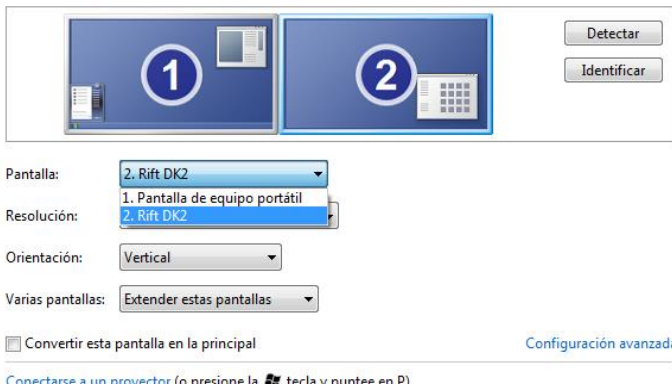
1

2

Detectar

Identificar

Pantalla: 2. Rift DK2

1. Pantalla de equipo portátil
2. Rift DK2

Resolución:

Orientación: Vertical

Varias pantallas: Extender estas pantallas

Convertir esta pantalla en la principal

Configuración avanzada

Conectarse a un proyector (o presione la tecla y puntee en P)